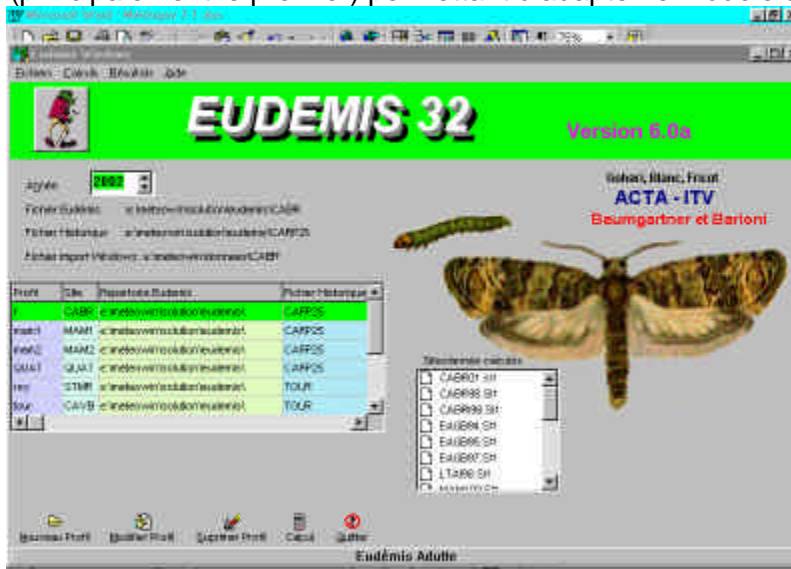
Microsoft Word - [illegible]

Eudemis Windows

Fichier Calculs Résultats Aide

EUDEMIS 32

Version 6.0a

Année 2002

Fichier Eudémis c:\meteo\win\solution\eudemis\CABR

Fichier Historique c:\meteo\win\solution\eudemis\CAFF25

Fichier Import Windows c:\meteo\win\domaine\CABR

Gohan, Blanc, Fricot
ACTA - ITV
Baumgartner et Barioni

| Profil | Site | Répertoire Eudemis | Fichier Historique |
|---|---|---|---|
| f | CABR | c:\meteo\win\solution\eudemis\ | CAFF25 |
| main1 | MAM1 | c:\meteo\win\solution\eudemis\ | CAFF25 |
| main2 | MAM2 | c:\meteo\win\solution\eudemis\ | CAFF25 |
| QUAT | QUAT | c:\meteo\win\solution\eudemis\ | CAFF25 |
| rec | STMR | c:\meteo\win\solution\eudemis\ | TOUR |
| tour | CAYB | c:\meteo\win\solution\eudemis\ | TOUR |

Sites/années calculés
CABR01.sit
CABR98.Sit
CABR99.Sit
EAUB94.Sit
EAUB96.Sit
EAUB97.Sit
LTAI98.Sit
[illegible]

Nouveau Profil Modifier Profil Supprimer Profil Calcul Quitter

Eudémis Adulte